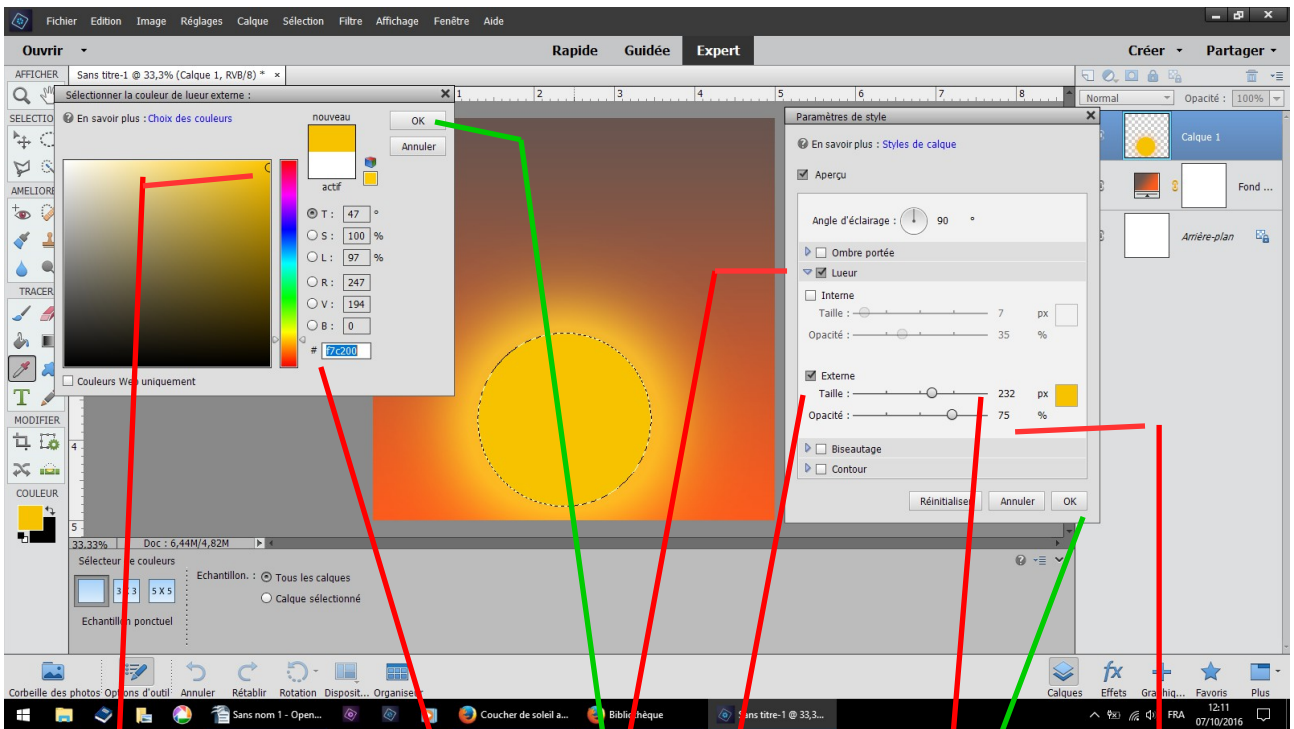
Fichier Edition Image Réglages Calque Sélection Filtre Affichage Fenêtre Aide

Ouvrir

Rapide Guidée Expert

Créer Partager

AFFICHER

Sans titre-1 @ 33,3% (Calque 1, RVB/8) * ×

Sélectionner la couleur de lueur externe :

En savoir plus : Choix des couleurs

nouveau

actif

OK

Annuler

T : 47 °
S : 100 %
L : 97 %
R : 247
V : 194
B : 0
# f7c200

Couleurs Web uniquement

SELECTIO

AMELIORE

TRACER

MODIFIER

COULEUR

Paramètres de style

En savoir plus : Styles de calque

Aperçu

Angle d'éclairage : 90 °

Ombre portée

Lueur

Interne

Taille : 7 px

Opacité : 35 %

Externe

Taille : 232 px

Opacité : 75 %

Biseautage

Contour

Réinitialiser Annuler OK

Normal Opacité : 100%

Calque 1

Fond ...

Arrière-plan

33,33% Doc : 6,44M/4,82M

Sélecteur de couleurs

3 x 3 5 X 5

Echantillon ponctuel

Echantillon. : Tous les calques

Calque sélectionné

Corbeille des photos Options d'outil Annuler Rétablir Rotation Disposit... Organiser

Calques Effets Graphiq... Favoris Plus

Sans nom 1 - Open... Coucher de soleil a... Bibliothèque Sans titre-1 @ 33,3...

FRA 12:11 07/10/2016